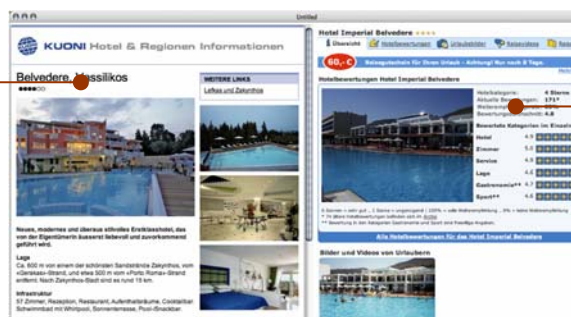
Untitled

KUONI Hotel & Regionen Informationen

Belvedere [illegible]ssilikos

WEITERE LINKS
Lefkas und Zakynthos

Neues, modernes und überaus stilvolles Erstklasshotel, das von der Eigentümerin äusserst liebevoll und zuvorkommend geführt wird.

Lage
Ca. 600 m von einem der schönsten Sandstrände Zakynthos, vom «Gerakas»-Strand, und etwa 500 m vom «Porto Roma»-Strand entfernt. Nach Zakynthos-Stadt sind es rund 15 km.

Infrastruktur
57 Zimmer, Rezeption, Restaurant, Aufenthaltsräume, Cocktailbar, Schwimmbad mit Whirlpool, Sonnenterrasse, Pool-Snackbar.

Hotel Imperial Belvedere

Übersicht | Hotelbewertungen | Urlaubsbilder | Reisevideos | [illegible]

60.- € Reisegutschein für Ihren Urlaub - Achtung! Nur noch 8 Tage.

Hotelbewertungen Hotel Imperial Belvedere

Hotelkategorie: 4 Sterne
Aktuelle Bewertungen: 171*
Weiterempfehlung: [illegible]
Bewertungsdurchschnitt: 4.8

Bewertete Kategorien im Einzel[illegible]

| Hotel | 4.9 |
|---|---|
| Zimmer | 5.0 |
| Service | 4.9 |
| Lage | 4.6 |
| Gastronomie** | 4.8 |
| Sport** | 4.9 |

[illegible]

Alle Hotelbewertungen für das Hotel Imperial Belvedere

Bilder und Videos von Urlaubern